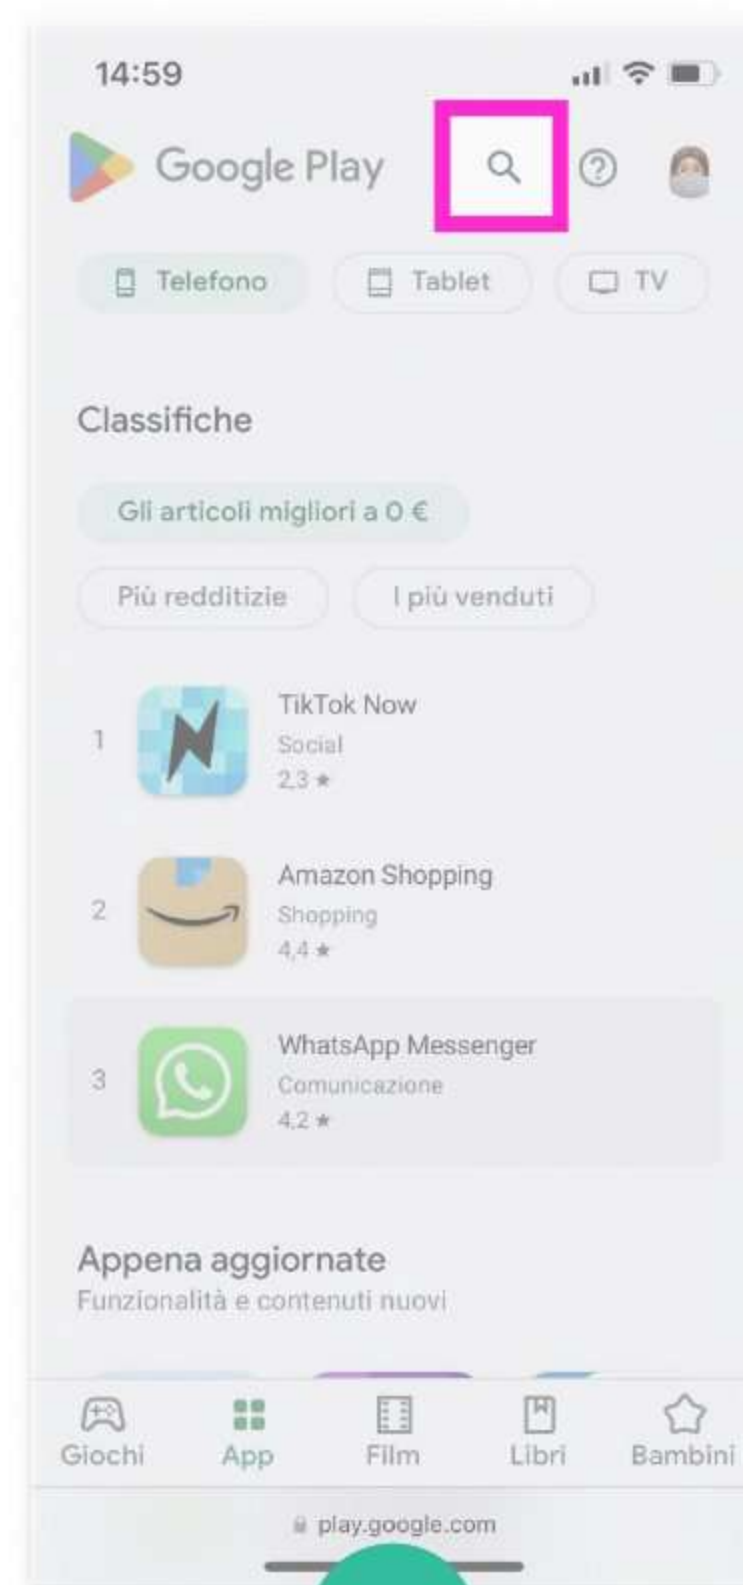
14:59

Google Play

Telefono
Tablet
TV

Classifiche

Gli articoli migliori a 0 €

Più redditizie
I più venduti

1
TikTok Now
Social
2,3 ★

2
Amazon Shopping
Shopping
4,4 ★

3
WhatsApp Messenger
Comunicazione
4,2 ★

Appena aggiornate
Funzionalità e contenuti nuovi

Giochi
App
Film
Libri
Bambini

play.google.com